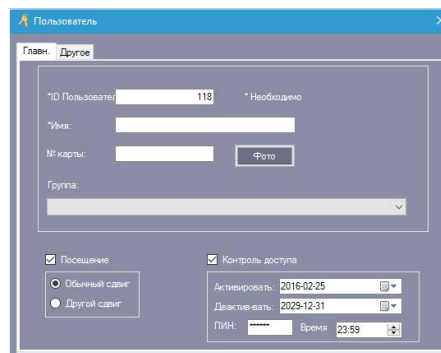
Пользователь

Главн. Другое

*ID Пользовател 118 * Необходимо

*Имя:

№ карты: Фото

Группа:

Посещение

Обычный сдвиг

Другой сдвиг

Контроль доступа

Активировать: 2016-02-25

Деактив-вать: 2029-12-31

ПИН: ****** Время 23:59